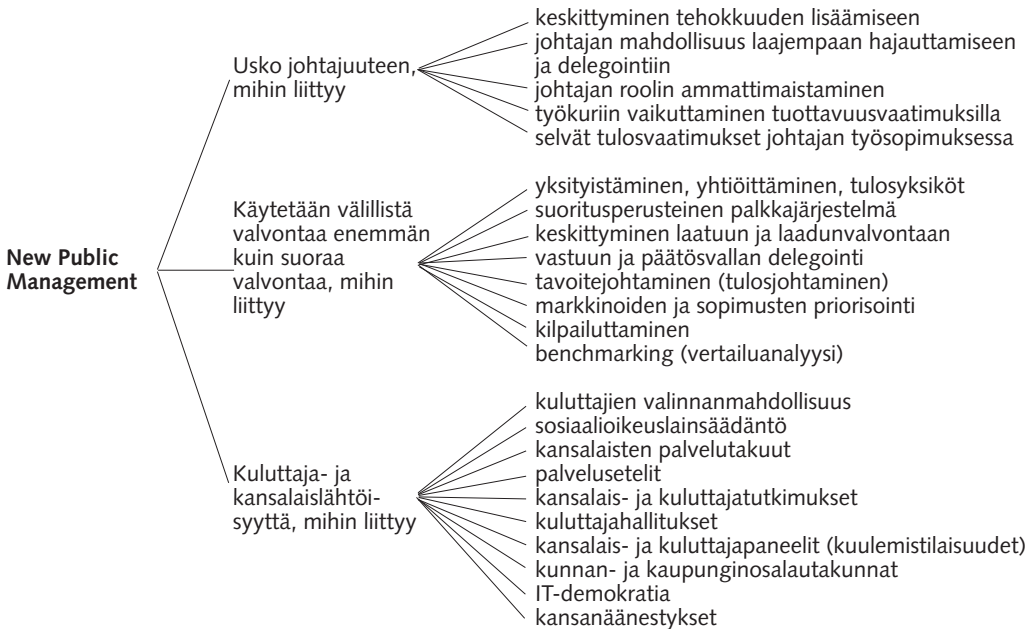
New Public Management

Usko johtajuuteen, mihin liittyy

keskittyminen tehokkuuden lisäämiseen
johtajan mahdollisuus laajempaan hajauttamiseen ja delegointiin
johtajan roolin ammattimaistaminen
työkuriin vaikuttaminen tuottavuusvaatimuksilla
selvät tulosvaatimukset johtajan työsopimuksessa

Käytetään välillistä valvontaa enemmän kuin suoraa valvontaa, mihin liittyy

yksityistäminen, yhtiöittäminen, tulosyksiköt
suoritusperusteinen palkkajärjestelmä
keskittyminen laatuun ja laadunvalvontaan
vastuun ja päätösvallan delegointi
tavoitejohtaminen (tulosjohtaminen)
markkinoiden ja sopimusten priorisointi
kilpailuttaminen
benchmarking (vertailuanalyysi)

Kuluttaja- ja kansalaislähtöisyyttä, mihin liittyy

kuluttajien valinnanmahdollisuus
sosiaalioikeuslainsäädäntö
kansalaisten palvelutakuut
palvelusetelit
kansalais- ja kuluttajatutkimukset
kuluttajahallitukset
kansalais- ja kuluttajapaneelit (kuulemistilaisuudet)
kunnan- ja kaupunginosalautakunnat
IT-demokratia
kansanäänestykset